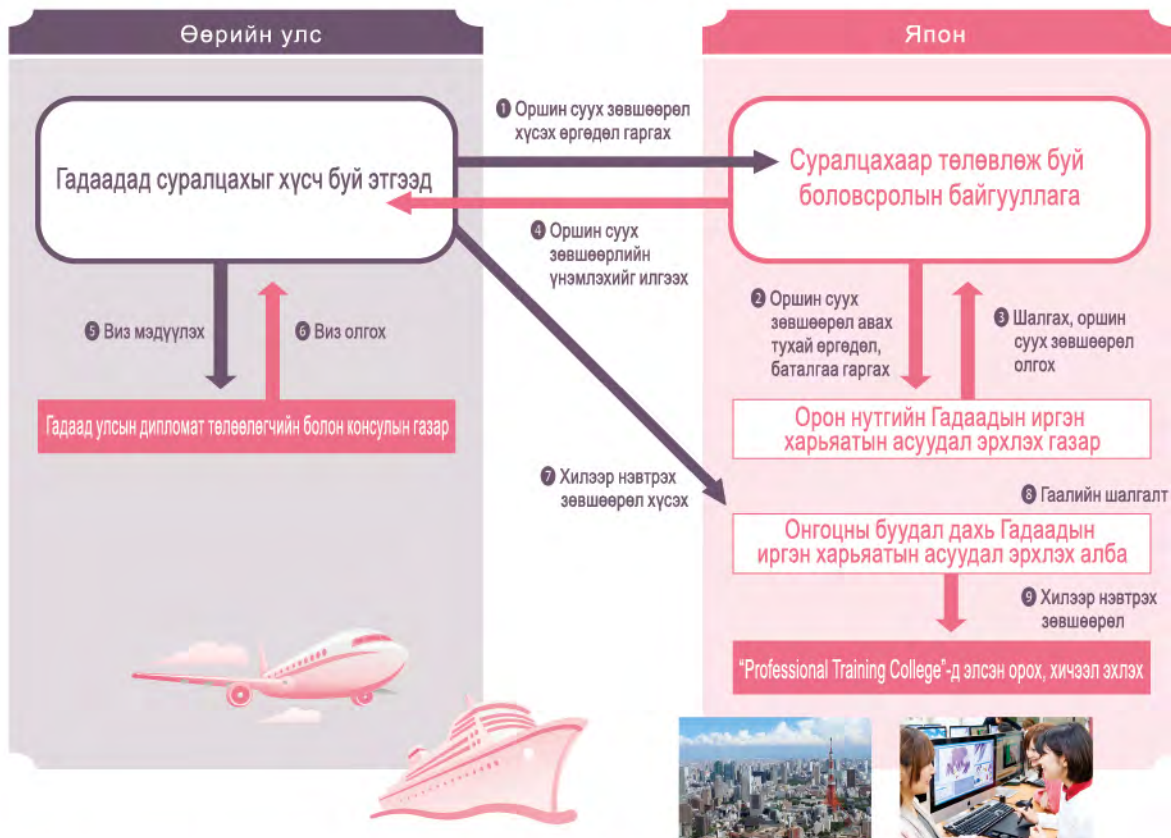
Өөрийн улс

Япон

Гадаадад суралцахыг хүсч буй этгээд

❶ Оршин суух зөвшөөрөл хүсэх өргөдөл гаргах

Суралцахаар төлөвлөж буй боловсролын байгууллага

❹ Оршин суух зөвшөөрлийн үнэмлэхийг илгээх

❷ Оршин суух зөвшөөрөл авах тухай өргөдөл, баталгаа гаргах

❸ Шалгах, оршин суух зөвшөөрөл олгох

❺ Виз мэдүүлэх

❻ Виз олгох

Гадаад улсын дипломат төлөөлөгчийн болон консулын газар

Орон нутгийн Гадаадын иргэн харьяатын асуудал эрхлэх газар

❼ Хилээр нэвтрэх зөвшөөрөл хүсэх

❽ Гаалийн шалгалт

Онгоцны буудал дахь Гадаадын иргэн харьяатын асуудал эрхлэх алба

❾ Хилээр нэвтрэх зөвшөөрөл

"Professional Training College"-д элсэн орох, хичээл эхлэх